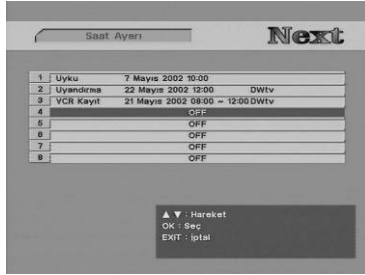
Saat Ayarı

Next

| | | | |
|---|---|---|---|
| 1 | Uyku | 7 Mayıs 2002 10:00 | |
| 2 | Uyandırma | 22 Mayıs 2002 12:00 | DWtv |
| 3 | VCR Kayıt | 21 Mayıs 2002 08:00 ~ 12:00 | DWtv |
| 4 | OFF | | |
| 5 | OFF | | |
| 6 | OFF | | |
| 7 | OFF | | |
| 8 | OFF | | |

▲ ▼ : Hareket
OK : Seç
EXIT : iptal